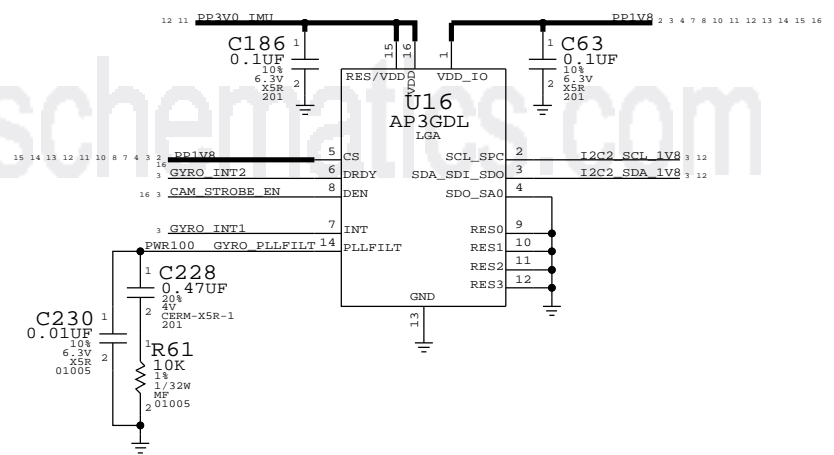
12 11 PP3V0_IMU

C186 1
0.1UF
10%
6.3V
X5R
201
2

15 16 VDD

1

PP1V8 2 3 4 7 8 10 11 12 13 14 15 16

1 C63
0.1UF
10%
6.3V
X5R
201
2

RES/VDD VDD_IO

U16
AP3GDL
LGA

schematics.com

15 14 13 12 11 10 8 7 4 3 2 16 PP1V8 5 CS
3 GYRO_INT2 6 DRDY
16 3 CAM_STROBE_EN 8 DEN

SCL_SPC 2 I2C2_SCL_1V8 3 12
SDA_SDI_SDO 3 I2C2_SDA_1V8 3 12
SDO_SA0 4

3 GYRO_INT1 7 INT
PWR100 GYRO_PLLFILT 14 PLLFILT

RES0 9
RES1 10
RES2 11
RES3 12

GND
13

1 C228
0.47UF
20%
4V
CERM-X5R-1
201
2

C230 1
0.01UF
10%
6.3V
X5R
01005
2

1 R61
10K
1%
1/32W
MF
2 01005